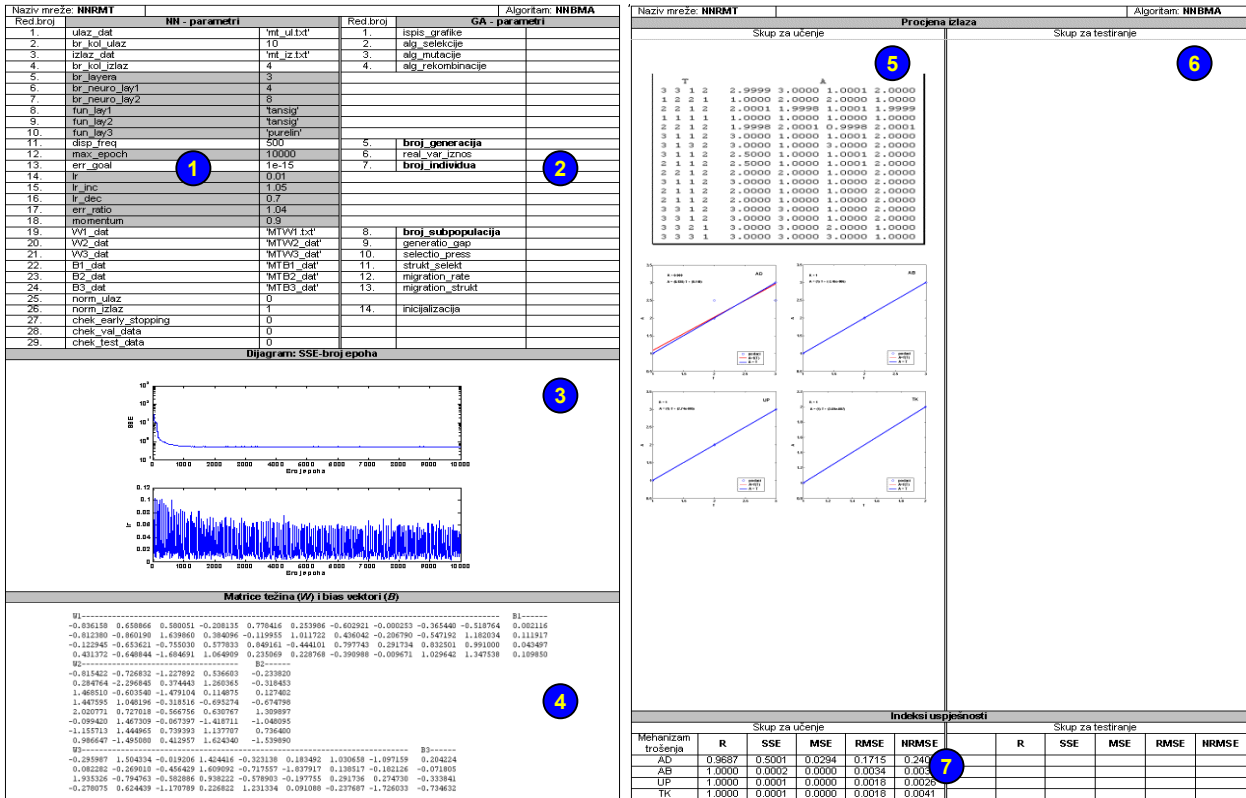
Naziv mreže: NNRMT

Algoritam: NNBMA

| Red.broj | NN - parametri | | Red.broj | GA - parametri |
|---|---|---|---|---|
| 1. | ulaz_dat | 'mt_ul.txt' | 1. | ispis_grafike |
| 2. | br_kol_ulaz | 10 | 2. | alg_selekcije |
| 3. | izlaz_dat | 'mt_iz.txt' | 3. | alg_mutacije |
| 4. | br_kol_izlaz | 4 | 4. | alg_rekombinacije |
| 5. | br_layera | 3 | | |
| 6. | br_neuro_lay1 | 4 | | |
| 7. | br_neuro_lay2 | 8 | | |
| 8. | fun_lay1 | 'tansig' | | |
| 9. | fun_lay2 | 'tansig' | | |
| 10. | fun_lay3 | 'purelin' | | |
| 11. | disp_freq | 500 | 5. | broj_generacija |
| 12. | max_epoch | 10000 | 6. | real_var_iznos |
| 13. | err_goal | 1e-15 | 7. | broj_individua |
| 14. | lr | 0.01 | | |
| 15. | lr_inc | 1.05 | | |
| 16. | lr_dec | 0.7 | | |
| 17. | err_ratio | 1.04 | | |
| 18. | momentum | 0.9 | | |
| 19. | W1_dat | 'MTW1.txt' | 8. | broj_subpopulacija |
| 20. | W2_dat | 'MTW2_dat' | 9. | generatio_gap |
| 21. | W3_dat | 'MTW3_dat' | 10. | selectio_press |
| 22. | B1_dat | 'MTB1_dat' | 11. | strukt_selekt |
| 23. | B2_dat | 'MTB2_dat' | 12. | migration_rate |
| 24. | B3_dat | 'MTB3_dat' | 13. | migration_strukt |
| 25. | norm_ulaz | 0 | | |
| 26. | norm_izlaz | 1 | 14. | inicijalizacija |
| 27. | chek_early_stopping | 0 | | |
| 28. | chek_val_data | 0 | | |
| 29. | chek_test_data | 0 | | |

1 2

Dijagram: SSE-broj epoha

3

SSE
0 1000 2000 3000 4000 5000 6000 7000 8000 9000 10000
Broj epoha

lr
0.12 0.1 0.08 0.06 0.04 0.02 0
0 1000 2000 3000 4000 5000 6000 7000 8000 9000 10000
Broj epoha

Matrice težina (W) i bias vektori (B)

4

W1 B1
-0.836158 0.658866 0.580051 -0.208135 0.778416 0.253986 -0.602921 -0.000253 -0.365440 -0.518764 0.002116
-0.812380 -0.860190 1.639860 0.384096 -0.119955 1.011722 0.436042 -0.206790 -0.547192 1.182034 0.111917
-0.122945 -0.653621 -0.755030 0.577833 0.849161 -0.444101 0.797743 0.291734 0.832501 0.991000 0.043497
0.431372 -0.648844 -1.684691 1.064909 0.235069 0.228768 -0.390988 -0.009671 1.029642 1.347538 0.189850
W2 B2
-0.815422 -0.726832 -1.227892 0.536603 -0.233820
0.284764 -2.296845 0.374443 1.260365 -0.318453
1.468510 -0.603540 -1.479104 0.114875 0.127482
1.447595 1.048196 -0.318516 -0.695274 -0.674798
2.020771 0.727018 -0.566756 0.630767 1.309897
-0.099420 1.467309 -0.067397 -1.418711 -1.048095
-1.155713 1.444965 0.739393 1.137707 0.736480
0.986647 -1.495088 0.412957 1.624340 -1.539890
W3 B3
-0.295987 1.504334 -0.819206 1.424416 -0.323138 0.183492 1.030658 -1.097159 0.204224
0.082282 -0.269010 -0.456429 1.609092 -0.717557 -1.837917 0.138517 -0.182126 -0.071805
1.935326 -0.794763 -0.582886 0.938222 -0.578903 -0.197755 0.291736 0.274730 -0.333841
-0.278075 0.624439 -1.170789 0.226822 1.231334 0.091088 -0.237687 -1.726033 -0.734632

Naziv mreže: NNRMT

Algoritam: NNBMA

Procjena izlaza

Skup za učenje

Skup za testiranje

5 6

T A
3 3 1 2 2.9999 3.0000 1.0001 2.0000
1 2 2 1 1.0000 2.0000 2.0000 1.0000
2 2 1 2 2.0001 1.9998 1.0001 1.9999
1 1 1 1 1.0000 1.0000 1.0000 1.0000
2 2 1 2 1.9998 2.0001 0.9998 2.0001
3 1 1 2 3.0000 1.0000 1.0001 2.0000
3 1 3 2 3.0000 1.0000 3.0000 2.0000
3 1 1 2 2.5000 1.0000 1.0001 2.0000
2 1 1 2 2.5000 1.0000 1.0001 2.0000
2 2 1 2 2.0000 2.0000 1.0000 2.0000
3 1 1 2 3.0000 1.0000 1.0000 2.0000
2 1 1 2 2.0000 1.0000 1.0000 2.0000
2 1 1 2 2.0000 1.0000 1.0000 2.0000
3 3 1 2 3.0000 3.0000 1.0000 2.0000
3 3 1 2 3.0000 3.0000 1.0000 2.0000
3 3 2 1 3.0000 3.0000 2.0000 1.0000
3 3 3 1 3.0000 3.0000 3.0000 1.0000

AD AB UP TK

Indeksi uspješnosti

Skup za učenje

Skup za testiranje

7

| Mehanizam trošenja | R | SSE | MSE | RMSE | NRMSE | R | SSE | MSE | RMSE | NRMSE |
|---|---|---|---|---|---|---|---|---|---|---|
| AD | 0.9687 | 0.5001 | 0.0294 | 0.1715 | 0.240 | | | | | |
| AB | 1.0000 | 0.0002 | 0.0000 | 0.0034 | 0.003 | | | | | |
| UP | 1.0000 | 0.0001 | 0.0000 | 0.0018 | 0.0026 | | | | | |
| TK | 1.0000 | 0.0001 | 0.0000 | 0.0018 | 0.0041 | | | | | |